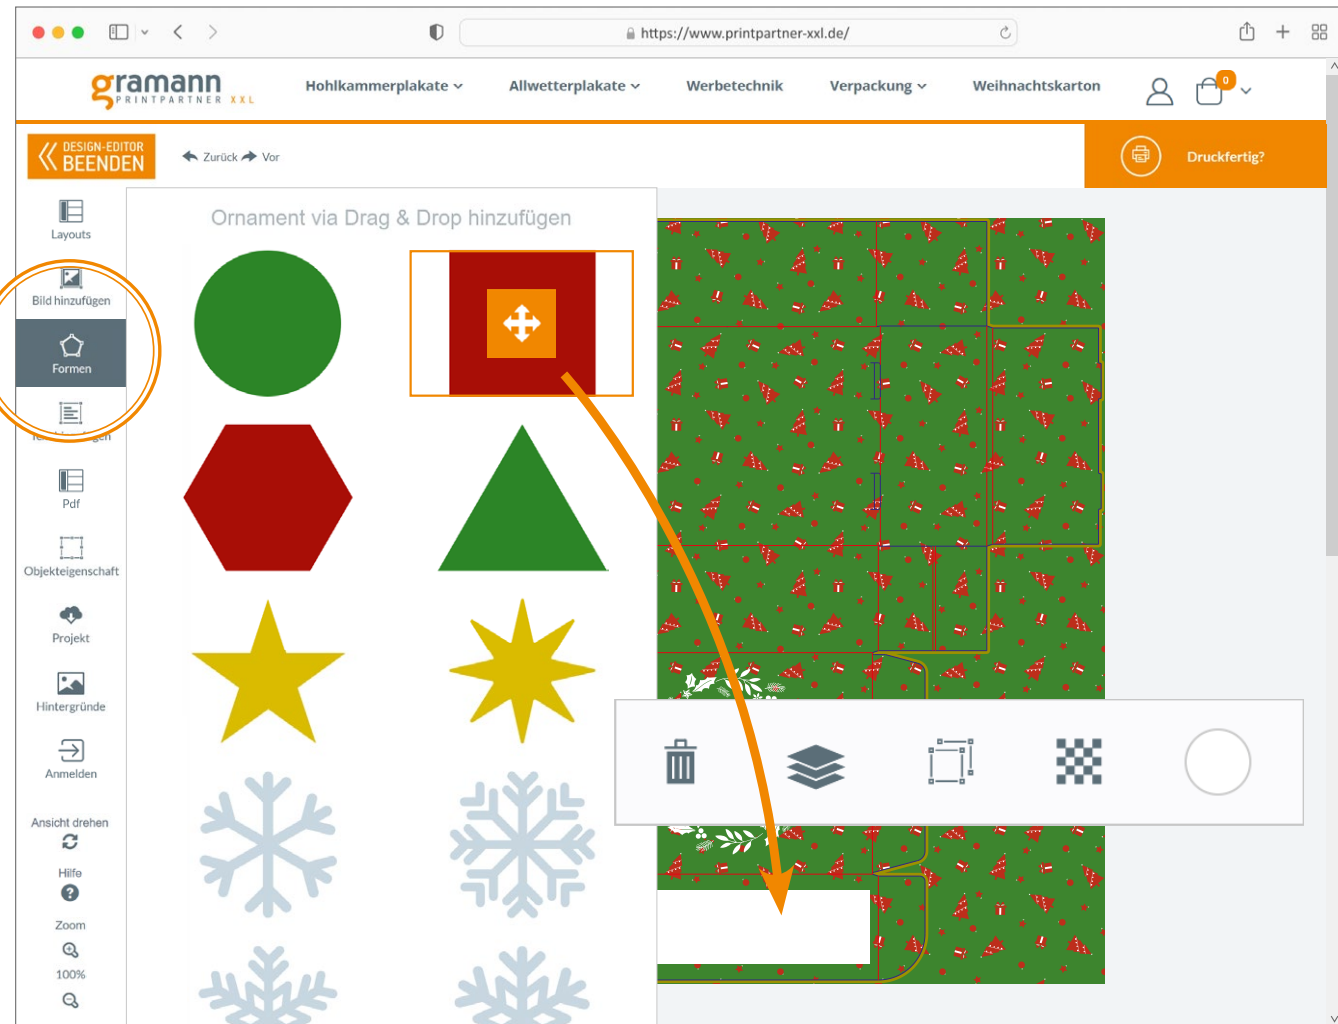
https://www.printpartner-xxl.de/

gramann PRINTPARTNER XXL

Hohlkammerplakate Allwetterplakate Werbetechnik Verpackung Weihnachtskarton

0

DESIGN-EDITOR BEENDEN

Zurück Vor

Druckfertig?

Layouts

Bild hinzufügen

Formen

Te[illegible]gen

Pdf

Objekteigenschaft

Projekt

Hintergründe

Anmelden

Ansicht drehen

Hilfe

Zoom

100%

Ornament via Drag & Drop hinzufügen